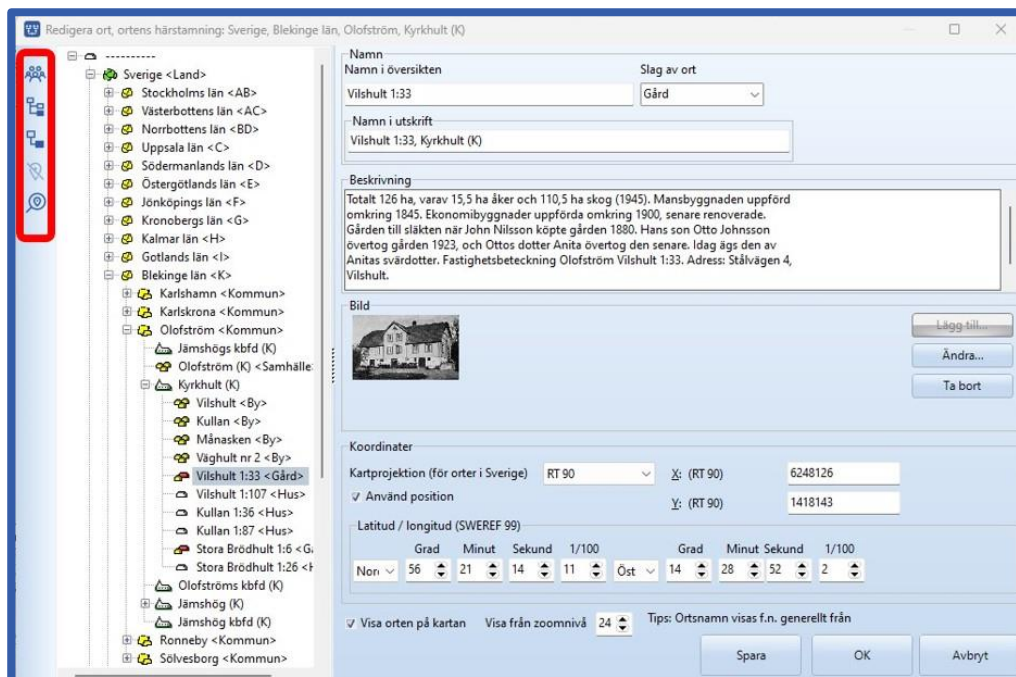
Redigera ort, ortens härstamning: Sverige, Blekinge län, Olofström, Kyrkhult (K)

----------
Sverige <Land>
Stockholms län <AB>
Västerbottens län <AC>
Norrbottens län <BD>
Uppsala län <C>
Södermanlands län <D>
Östergötlands län <E>
Jönköpings län <F>
Kronobergs län <G>
Kalmar län <H>
Gotlands län <I>
Blekinge län <K>
Karlshamn <Kommun>
Karlskrona <Kommun>
Olofström <Kommun>
Jämshögs kbfd (K)
Olofström (K) <Samhälle
Kyrkhult (K)
Vilshult <By>
Kullan <By>
Månasken <By>
Väghult nr 2 <By>
Vilshult 1:33 <Gård>
Vilshult 1:107 <Hus>
Kullan 1:36 <Hus>
Kullan 1:87 <Hus>
Stora Brödhult 1:6 <G
Stora Brödhult 1:26 <H
Olofströms kbfd (K)
Jämshög (K)
Jämshög kbfd (K)
Ronneby <Kommun>
Sölvesborg <Kommun>

Namn
Namn i översikten
Vilshult 1:33
Slag av ort
Gård
Namn i utskrift
Vilshult 1:33, Kyrkhult (K)

Beskrivning
Totalt 126 ha, varav 15,5 ha åker och 110,5 ha skog (1945). Mansbyggnaden uppförd omkring 1845. Ekonomibyggnader uppförda omkring 1900, senare renoverade. Gården till släkten när John Nilsson köpte gården 1880. Hans son Otto Johnsson övertog gården 1923, och Ottos dotter Anita övertog den senare. Idag ägs den av Anitas svärdotter. Fastighetsbeteckning Olofström Vilshult 1:33. Adress: Stålvägen 4, Vilshult.

Bild
Lägg till...
Ändra...
Ta bort

Koordinater
Kartprojektion (för orter i Sverige)
RT 90
X: (RT 90)
6248126
Använd position
Y: (RT 90)
1418143
Latitud / longitud (SWEREF 99)
Grad
Minut
Sekund
1/100
Nor
56
21
14
11
Öst
Grad
Minut
Sekund
1/100
14
28
52
2

Visa orten på kartan
Visa från zoomnivå
24
Tips: Ortsnamn visas f.n. generellt från
Spara
OK
Avbryt